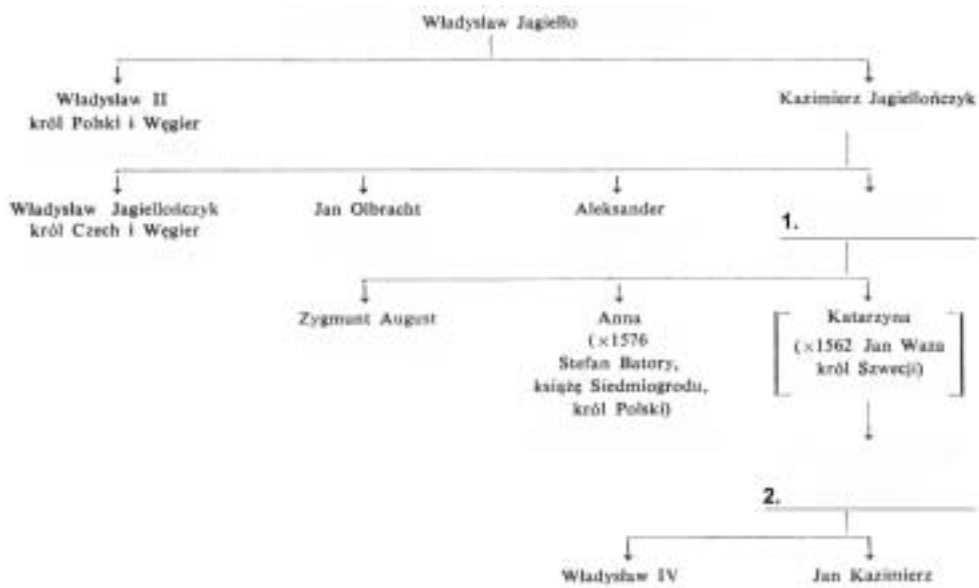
Władysław Jagiełło

Władysław II
król Polski i Węgier

Kazimierz Jagiellończyk

Władysław Jagiellończyk
król Czech i Węgier

Jan Olbracht

Aleksander

1.

Zygmunt August

Anna
(×1576
Stefan Batory,
książę Siedmiogrodu,
król Polski)

Katarzyna
(×1562 Jan Waza
król Szwecji)

2.

Władysław IV

Jan Kazimierz